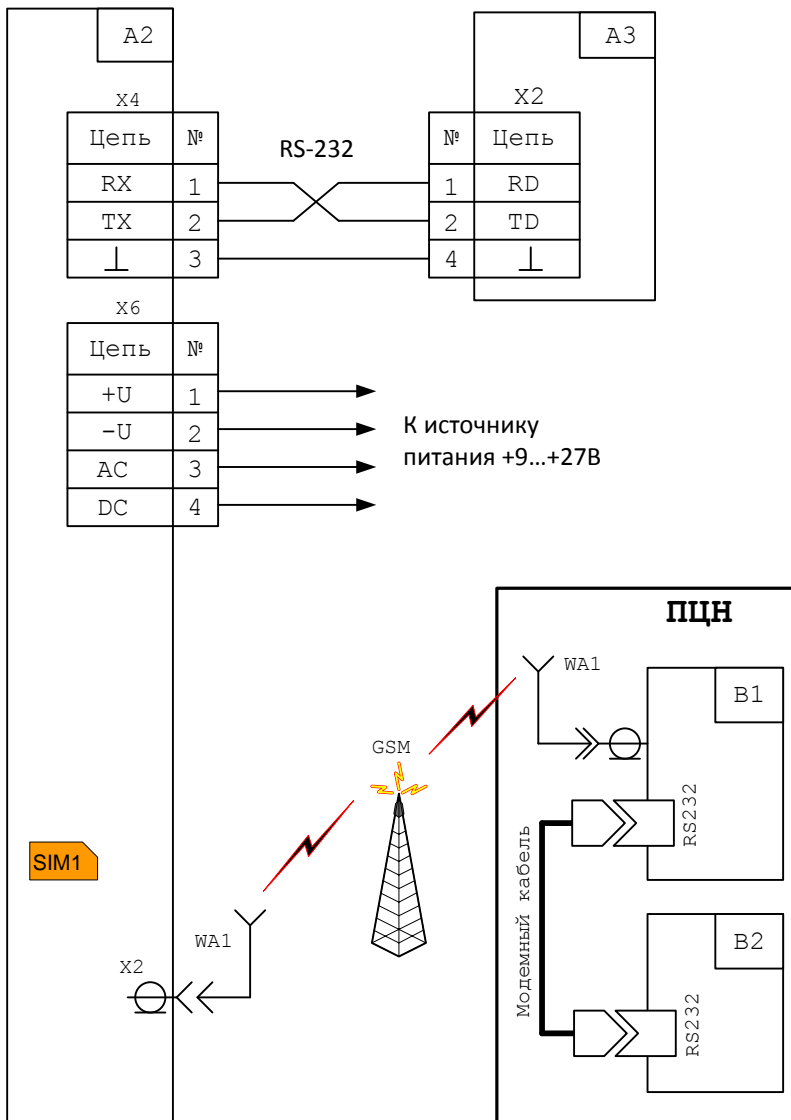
A2

X4

| Цепь | № |
|---|---|
| RX | 1 |
| TX | 2 |
| ⊥ | 3 |

RS-232

A3

X2

| № | Цепь |
|---|---|
| 1 | RD |
| 2 | TD |
| 4 | ⊥ |

X6

| Цепь | № |
|---|---|
| +U | 1 |
| -U | 2 |
| AC | 3 |
| DC | 4 |

К источнику питания +9…+27В

ПЦН

WA1

B1

GSM

RS232

Модемный кабель

SIM1

WA1

X2

B2

RS232